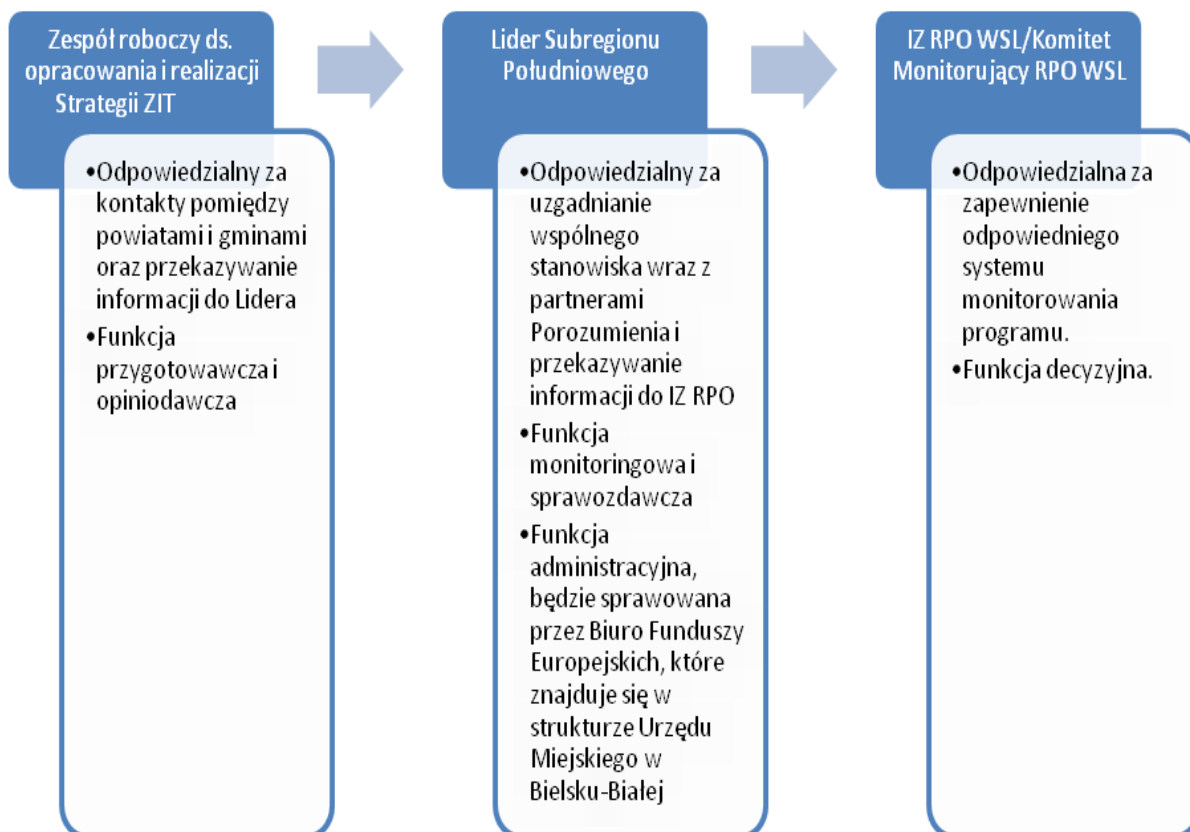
Zespół roboczy ds. opracowania i realizacji Strategii ZIT

•Odpowiedzialny za kontakty pomiędzy powiatami i gminami oraz przekazywanie informacji do Lidera
•Funkcja przygotowawcza i opiniodawcza

Lider Subregionu Południowego

•Odpowiedzialny za uzgadnianie wspólnego stanowiska wraz z partnerami Porozumienia i przekazywanie informacji do IZ RPO
•Funkcja monitoringowa i sprawozdawcza
•Funkcja administracyjna, będzie sprawowana przez Biuro Funduszy Europejskich, które znajduje się w strukturze Urzędu Miejskiego w Bielsku-Białej

IZ RPO WSL/Komitet Monitorujący RPO WSL

•Odpowiedzialna za zapewnienie odpowiedniego systemu monitorowania programu.
•Funkcja decyzyjna.